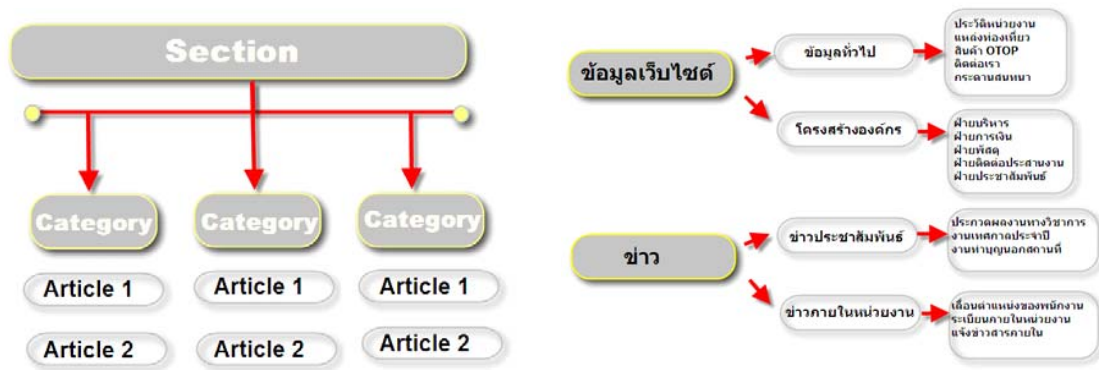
Section

Category

Category

Category

Article 1

Article 1

Article 1

Article 2

Article 2

Article 2

ข้อมูลเว็บไซต์

ข้อมูลทั่วไป

ประวัติหน่วยงาน
แหล่งท่องเที่ยว
สินค้า OTOP
ติดต่อเรา
กระดานสนทนา

โครงสร้างองค์กร

ฝ่ายบริหาร
ฝ่ายการเงิน
ฝ่ายพัสดุ
ฝ่ายติดต่อประสานงาน
ฝ่ายประชาสัมพันธ์

ข่าว

ข่าวประชาสัมพันธ์

ประกวดผลงานทางวิชาการ
งานเทศกาลประจำปี
งานทำบุญนอกสถานที่

ข่าวภายในหน่วยงาน

เลื่อนตำแหน่งของพนักงาน
ระเบียบภายในหน่วยงาน
แจ้งข่าวสารภายใน